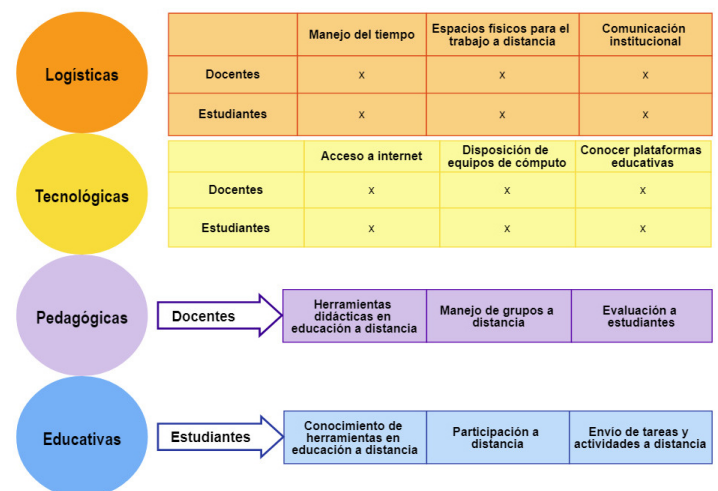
Logisticas

| | Manejo del tiempo | Espacios fisicos para el trabajo a distancia | Comunicación institucional |
|---|---|---|---|
| Docentes | x | x | x |
| Estudiantes | x | x | x |

Tecnológicas

| | Acceso a internet | Disposición de equipos de cómputo | Conocer plataformas educativas |
|---|---|---|---|
| Docentes | x | x | x |
| Estudiantes | x | x | x |

Pedagógicas

Docentes

| Herramientas didácticas en educación a distancia | Manejo de grupos a distancia | Evaluación a estudiantes |
|---|---|---|

Educativas

Estudiantes

| Conocimiento de herramientas en educación a distancia | Participación a distancia | Envio de tareas y actividades a distancia |
|---|---|---|